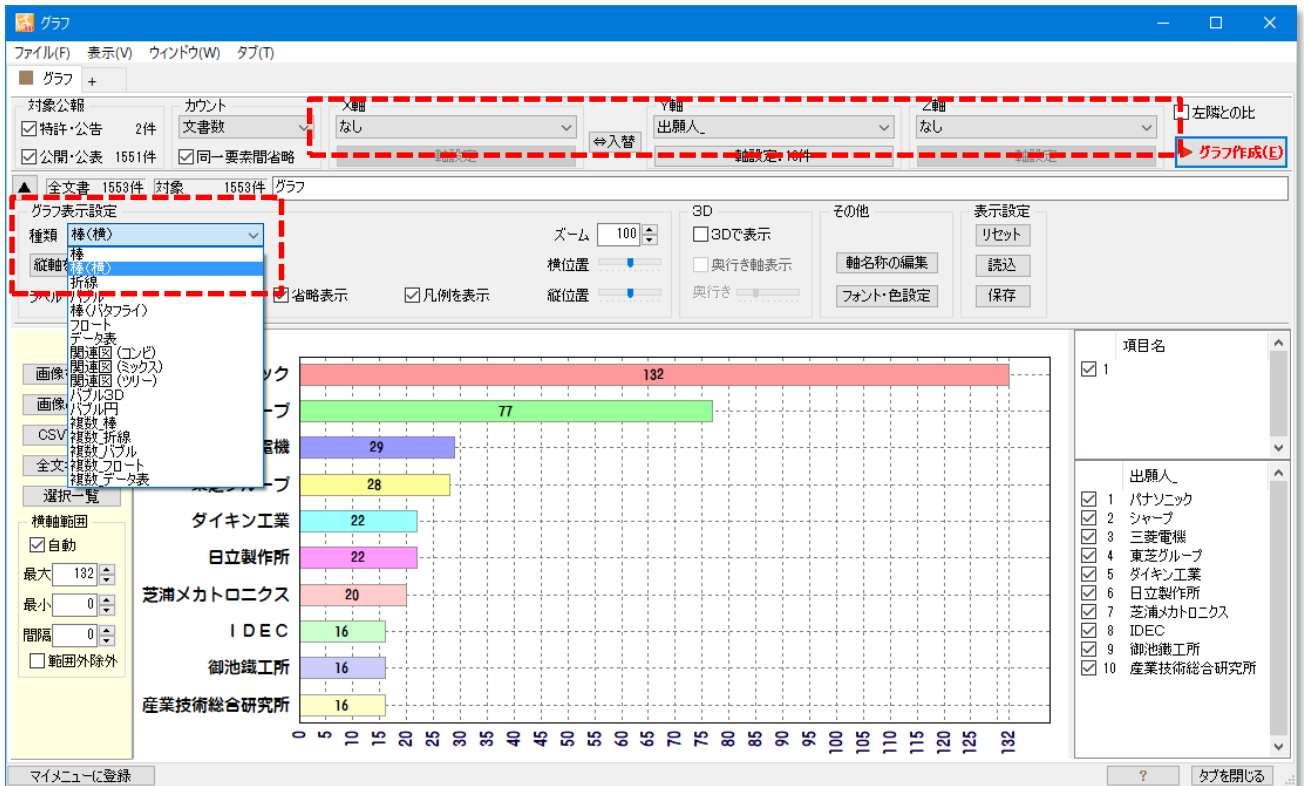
グラフ

ファイル(F) 表示(V) ウィンドウ(W) タブ(T)

グラフ +

対象公報
☑特許・公告 2件
☑公開・公表 1551件

カウント
文書数
☑同一要素間省略

X軸
なし
軸設定

⇔入替

Y軸
出願人_
軸設定:10件

Z軸
なし
軸設定

☐左隣との比

▶グラフ作成(E)

▲ 全文書 1553件 対象 1553件 グラフ

グラフ表示設定
種類 棒(横)
縦軸を
棒
棒(横)
折線
バブル
棒(バタフライ)
フロート
データ表
関連図(コンビ)
関連図(ミックス)
関連図(ツリー)
バブル3D
バブル円
複数_棒
複数_折線
複数_バブル
複数_フロート
複数_データ表

☑省略表示 ☑凡例を表示

ズーム 100
横位置
縦位置

3D
☐3Dで表示
☐奥行き軸表示
奥行き

その他
軸名称の編集
フォント・色設定

表示設定
リセット
読込
保存

画像
画像
CSV
全文
選択一覧

横軸範囲
☑自動
最大 132
最小 0
間隔 0
☐範囲外除外

ック 132
ープ 77
電機 29
東芝グループ 28
ダイキン工業 22
日立製作所 22
芝浦メカトロニクス 20
IDEC 16
御池鐵工所 16
産業技術総合研究所 16

0 5 10 15 20 25 30 35 40 45 50 55 60 65 70 75 80 85 90 95 100 105 110 115 120 125 132

項目名
☑ 1

出願人_
☑ 1 パナソニック
☑ 2 シャープ
☑ 3 三菱電機
☑ 4 東芝グループ
☑ 5 ダイキン工業
☑ 6 日立製作所
☑ 7 芝浦メカトロニクス
☑ 8 IDEC
☑ 9 御池鐵工所
☑ 10 産業技術総合研究所

マイメニューに登録
?
タブを閉じる